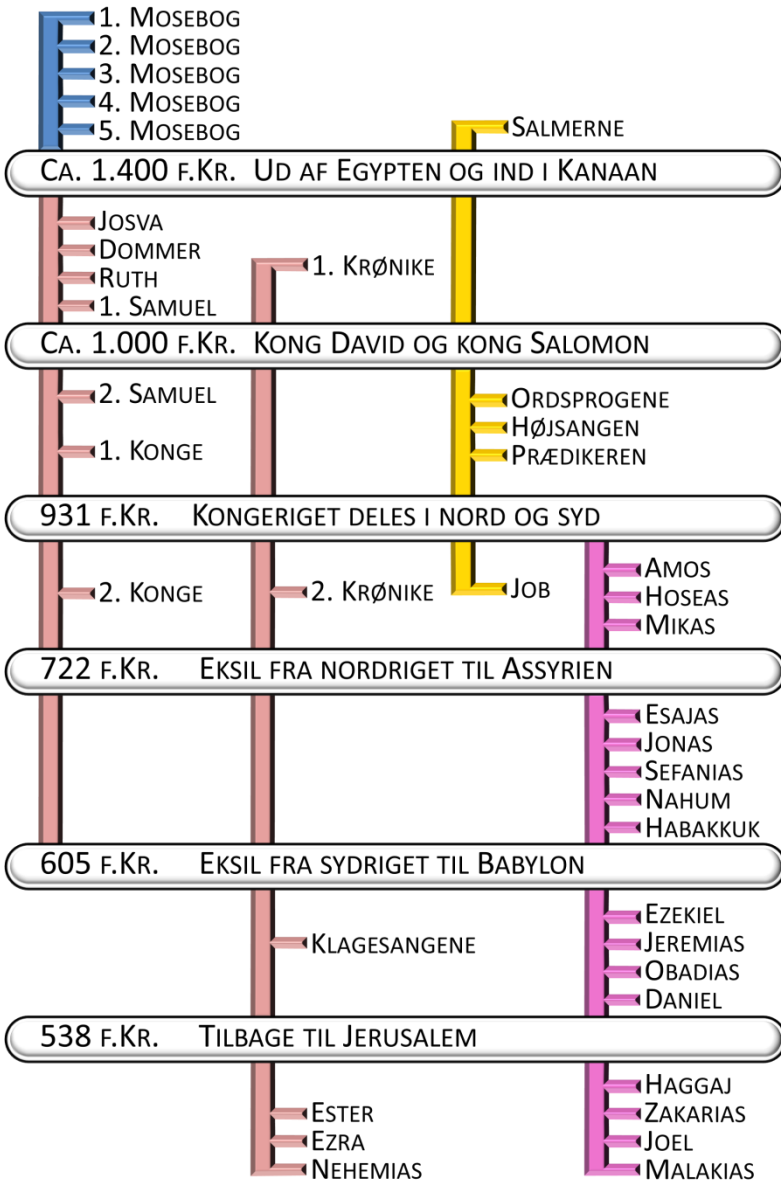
1. Mosebog
2. Mosebog
3. Mosebog
4. Mosebog
5. Mosebog
Salmerne

Ca. 1.400 f.Kr. Ud af Egypten og ind i Kanaan

Josva
Dommer
Ruth
1. Samuel
1. Krønike

Ca. 1.000 f.Kr. Kong David og kong Salomon

2. Samuel
1. Konge
Ordsprogene
Højsangen
Prædikeren

931 f.Kr. Kongeriget deles i nord og syd

2. Konge
2. Krønike
Job
Amos
Hoseas
Mikas

722 f.Kr. Eksil fra nordriget til Assyrien

Esajas
Jonas
Sefanias
Nahum
Habakkuk

605 f.Kr. Eksil fra sydriget til Babylon

Klagesangene
Ezekiel
Jeremias
Obadias
Daniel

538 f.Kr. Tilbage til Jerusalem

Ester
Ezra
Nehemias
Haggaj
Zakarias
Joel
Malakias